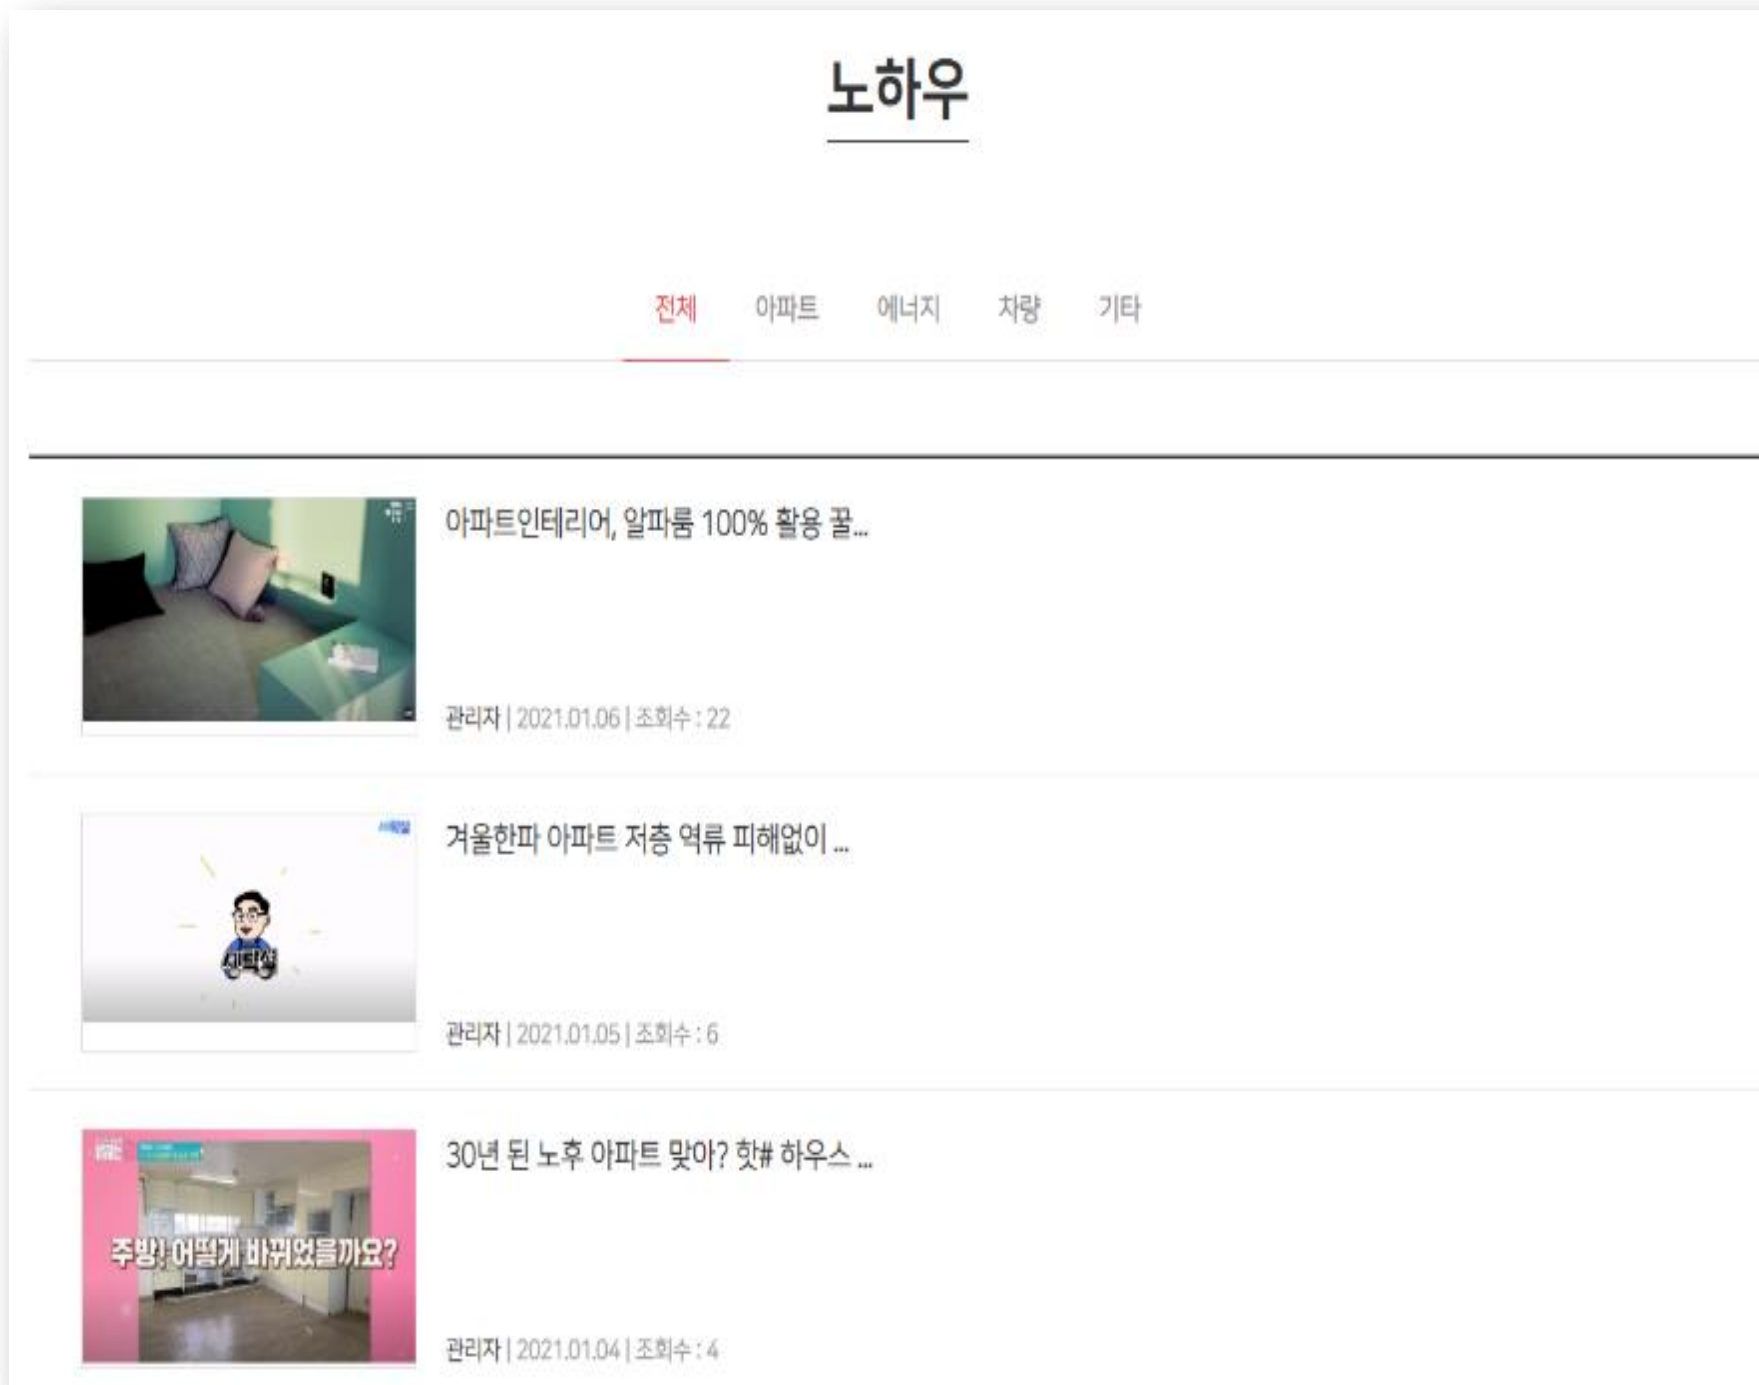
노하우

전체 아파트 에너지 차량 기타

아파트인테리어, 알파룸 100% 활용 꿀...

관리자 | 2021.01.06 | 조회수 : 22

신티셜

겨울한파 아파트 저층 역류 피해없이 ...

관리자 | 2021.01.05 | 조회수 : 6

주방! 어떻게 바뀌었을까요?

30년 된 노후 아파트 맞아? 핫# 하우스 ...

관리자 | 2021.01.04 | 조회수 : 4